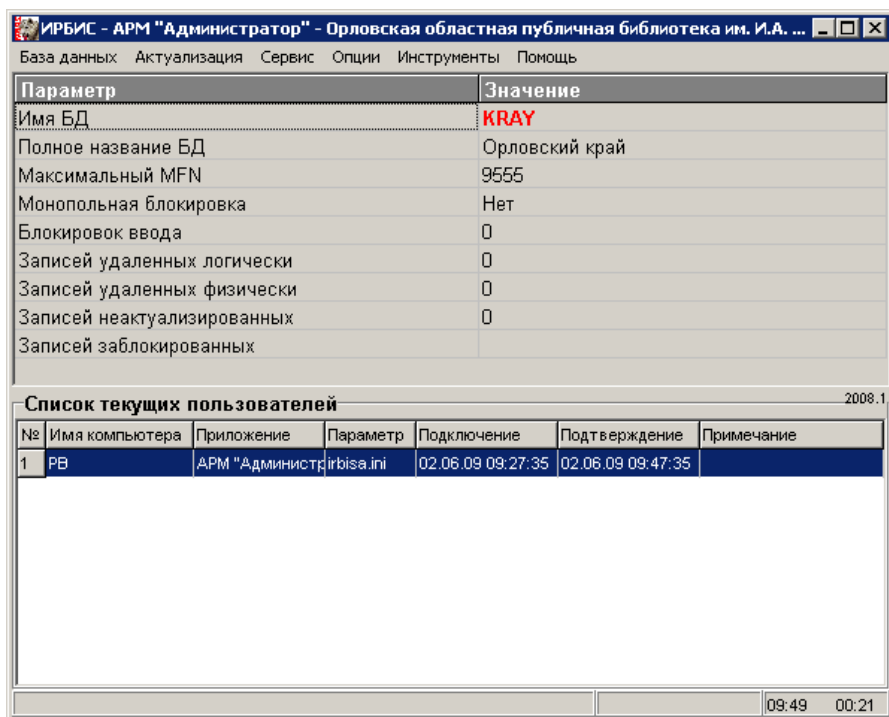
ИРБИС - АРМ "Администратор" - Орловская областная публичная библиотека им. И.А. ...

База данных Актуализация Сервис Опции Инструменты Помощь

| Параметр | Значение |
|---|---|
| Имя БД | KRAY |
| Полное название БД | Орловский край |
| Максимальный MFN | 9555 |
| Монопольная блокировка | Нет |
| Блокировок ввода | 0 |
| Записей удаленных логически | 0 |
| Записей удаленных физически | 0 |
| Записей неактуализированных | 0 |
| Записей заблокированных | |

Список текущих пользователей

2008.1

| № | Имя компьютера | Приложение | Параметр | Подключение | Подтверждение | Примечание |
|---|---|---|---|---|---|---|
| 1 | PB | АРМ "Администр | irbisa.ini | 02.06.09 09:27:35 | 02.06.09 09:47:35 | |

09:49 00:21